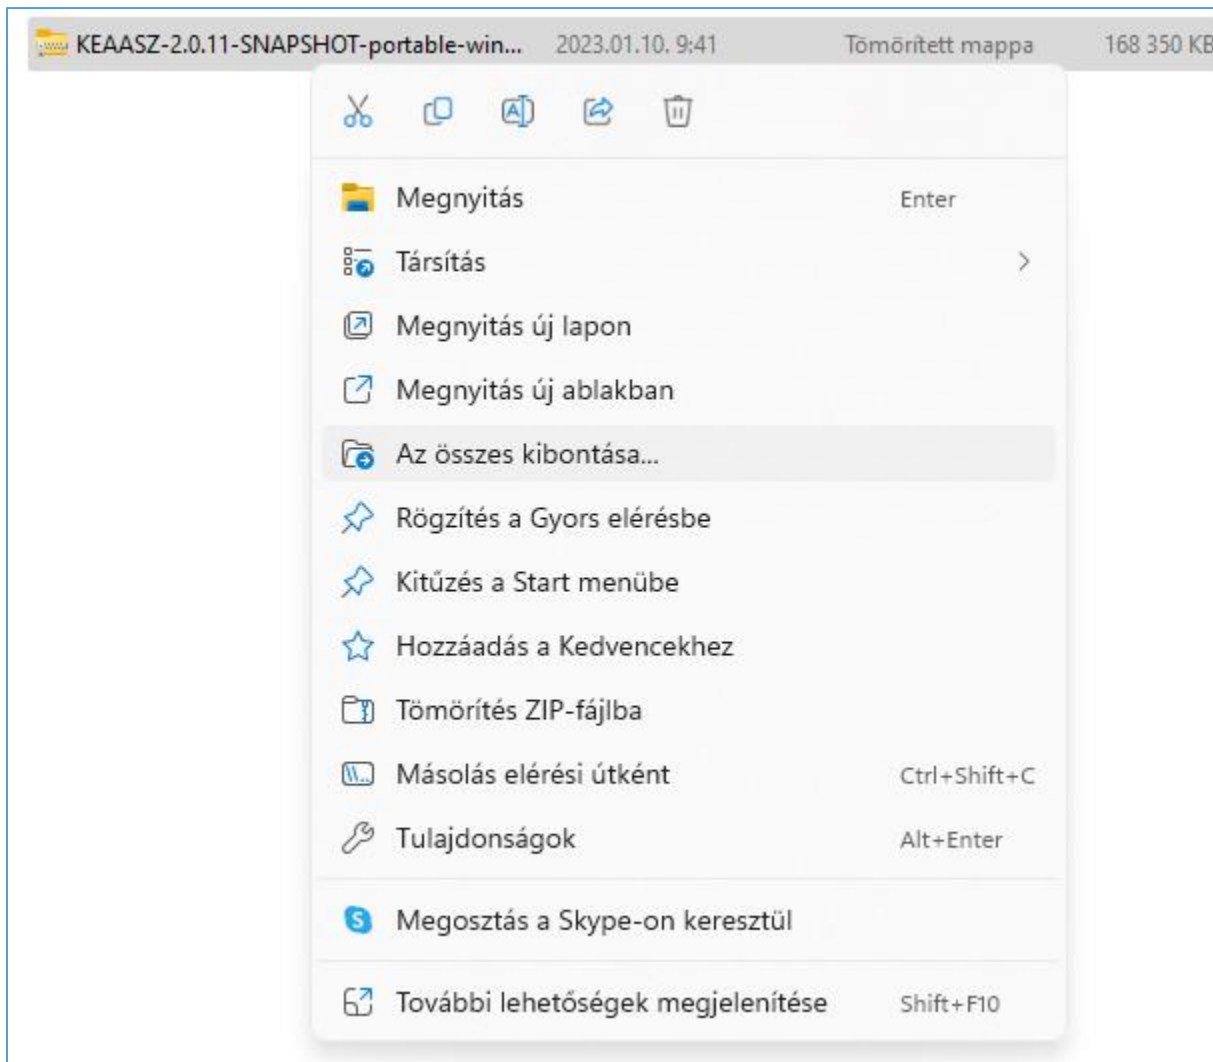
KEAASZ-2.0.11-SNAPSHOT-portable-win... 2023.01.10. 9:41 Tömörített mappa 168 350 KB

Megnyitás Enter
Társítás >
Megnyitás új lapon
Megnyitás új ablakban
Az összes kibontása...
Rögzítés a Gyors elérésbe
Kitűzés a Start menübe
Hozzáadás a Kedvencekhez
Tömörítés ZIP-fájlba
Másolás elérési útként Ctrl+Shift+C
Tulajdonságok Alt+Enter
Megosztás a Skype-on keresztül
További lehetőségek megjelenítése Shift+F10